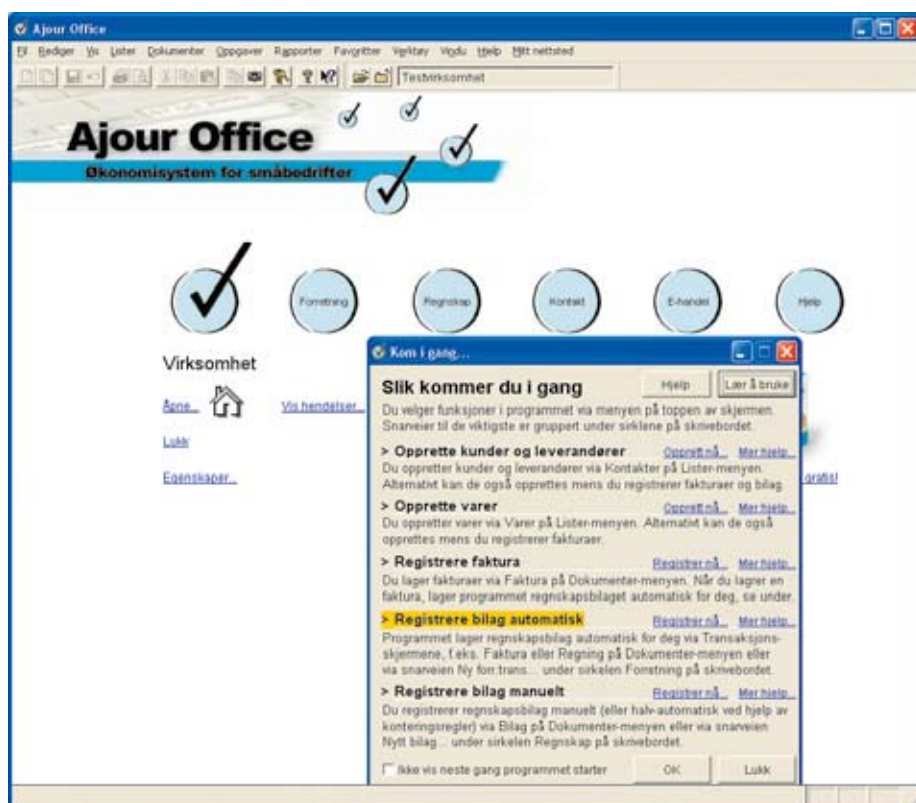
Ajour Office

Fil Rediger Vis Lister Dokumenter Oppgaver Rapporter Favoritter Verktøy Vindu Hjelp Mitt nettsted

Testvirksomhet

Ajour Office

Økonomisystem for småbedrifter

Forretning Regnskap Kontakt E-handel Hjelp

Virksomhet

Åpne...

Vis hendelser...

Lukk

Egenskaper...

gratis!

Kom i gang...

Slik kommer du i gang

Hjelp Lær å bruke

Du velger funksjoner i programmet via menyen på toppen av skjermen. Snarveier til de viktigste er gruppert under sirklene på skrivebordet.

> Opprette kunder og leverandører Opprett nå... Mer hjelp...

Du oppretter kunder og leverandører via Kontakter på Lister-menyen. Alternativt kan de også opprettes mens du registrerer fakturaer og bilag.

> Opprette varer Opprett nå... Mer hjelp...

Du oppretter varer via Varer på Lister-menyen. Alternativt kan de også opprettes mens du registrerer fakturaer.

> Registrere faktura Registrer nå... Mer hjelp...

Du lager fakturaer via Faktura på Dokumenter-menyen. Når du lagrer en faktura, lager programmet regnskapsbilaget automatisk for deg, se under.

> Registrere bilag automatisk Registrer nå... Mer hjelp...

Programmet lager regnskapsbilag automatisk for deg via Transaksjonsskjermene, f.eks. Faktura eller Regning på Dokumenter-menyen eller via snarveien Ny forr.trans... under sirkelen Forretning på skrivebordet.

> Registrere bilag manuelt Registrer nå... Mer hjelp...

Du registrerer regnskapsbilag manuelt (eller halv-automatisk ved hjelp av konteringsregler) via Bilag på Dokumenter-menyen eller via snarveien Nytt bilag... under sirkelen Regnskap på skrivebordet.

Ikke vis neste gang programmet starter

OK

Lukk